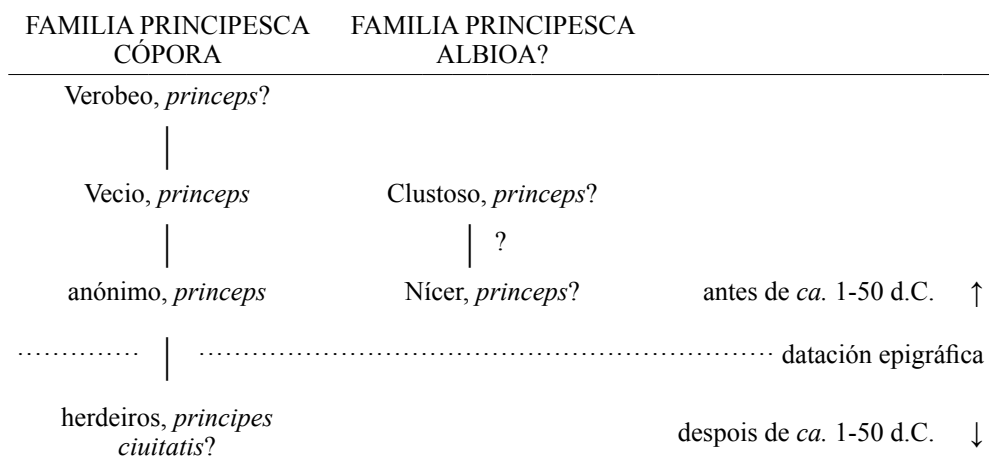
FAMILIA PRINCIPESCA CÓPORA

FAMILIA PRINCIPESCA ALBIOA?

Verobeo, *princeps*?

Vecio, *princeps*

Clustoso, *princeps*?

?

anónimo, *princeps*

Nícer, *princeps*?

antes de *ca.* 1-50 d.C. ↑

datación epigráfica

herdeiros, *principes ciuitatis*?

despois de *ca.* 1-50 d.C. ↓